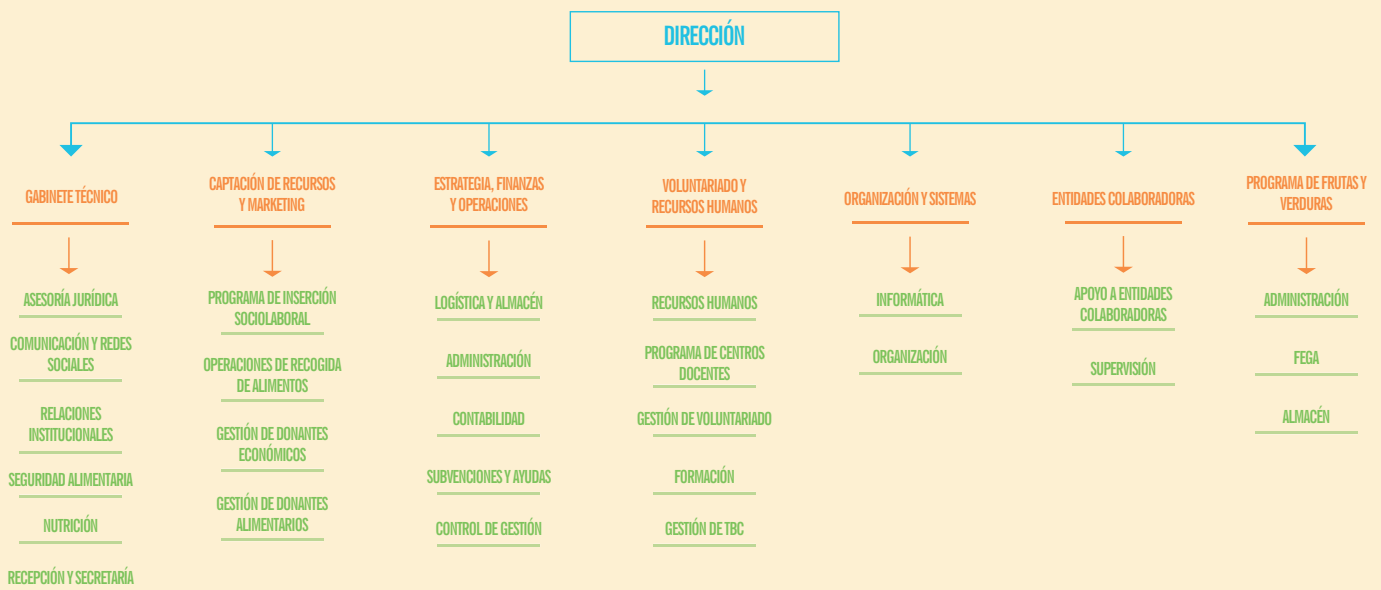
DIRECCIÓN

GABINETE TÉCNICO

ASESORÍA JURÍDICA

COMUNICACIÓN Y REDES SOCIALES

RELACIONES INSTITUCIONALES

SEGURIDAD ALIMENTARIA

NUTRICIÓN

RECEPCIÓN Y SECRETARÍA

CAPTACIÓN DE RECURSOS Y MARKETING

PROGRAMA DE INSERCIÓN SOCIOLABORAL

OPERACIONES DE RECOGIDA DE ALIMENTOS

GESTIÓN DE DONANTES ECONÓMICOS

GESTIÓN DE DONANTES ALIMENTARIOS

ESTRATEGIA, FINANZAS Y OPERACIONES

LOGÍSTICA Y ALMACÉN

ADMINISTRACIÓN

CONTABILIDAD

SUBVENCIONES Y AYUDAS

CONTROL DE GESTIÓN

VOLUNTARIADO Y RECURSOS HUMANOS

RECURSOS HUMANOS

PROGRAMA DE CENTROS DOCENTES

GESTIÓN DE VOLUNTARIADO

FORMACIÓN

GESTIÓN DE TBC

ORGANIZACIÓN Y SISTEMAS

INFORMÁTICA

ORGANIZACIÓN

ENTIDADES COLABORADORAS

APOYO A ENTIDADES COLABORADORAS

SUPERVISIÓN

PROGRAMA DE FRUTAS Y VERDURAS

ADMINISTRACIÓN

FEGA

ALMACÉN